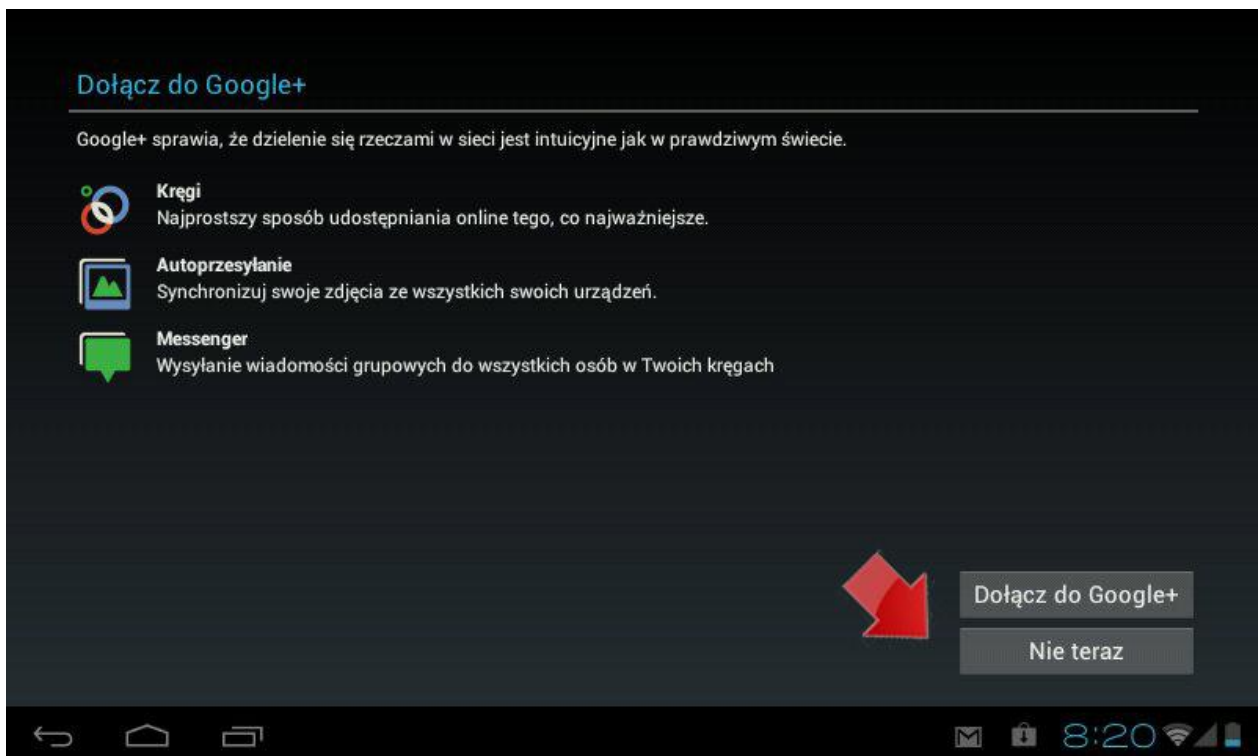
Dołącz do Google+

Google+ sprawia, że dzielenie się rzeczami w sieci jest intuicyjne jak w prawdziwym świecie.

Kręgi
Najprostszy sposób udostępniania online tego, co najważniejsze.

Autoprzesyłanie
Synchronizuj swoje zdjęcia ze wszystkich swoich urządzeń.

Messenger
Wysyłanie wiadomości grupowych do wszystkich osób w Twoich kręgach

Dołącz do Google+
Nie teraz

8:20